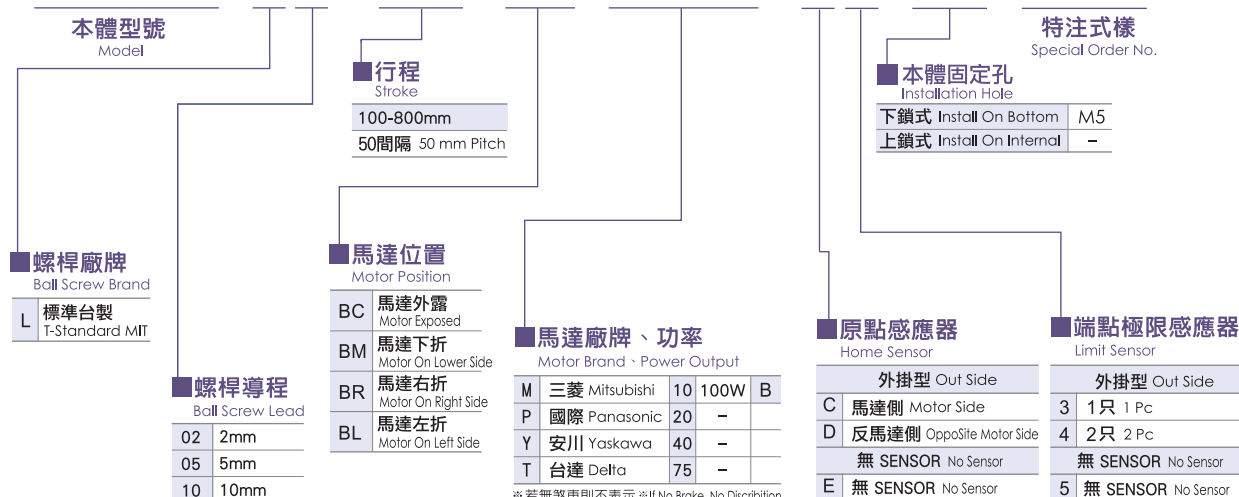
本體型號
Model

特注式樣
Special Order No.

行程
Stroke

| 100-800mm |
|---|
| 50間隔 50 mm Pitch |

本體固定孔
Installation Hole

| 下鎖式 Install On Bottom | M5 |
|---|---|
| 上鎖式 Install On Internal | – |

螺桿廠牌
Ball Screw Brand

| L | 標準台製 T-Standard MIT |
|---|---|

馬達位置
Motor Position

| BC | 馬達外露 Motor Exposed |
|---|---|
| BM | 馬達下折 Motor On Lower Side |
| BR | 馬達右折 Motor On Right Side |
| BL | 馬達左折 Motor On Left Side |

馬達廠牌、功率
Motor Brand、Power Output

| M | 三菱 Mitsubishi | 10 | 100W | B |
|---|---|---|---|---|
| P | 國際 Panasonic | 20 | – | |
| Y | 安川 Yaskawa | 40 | – | |
| T | 台達 Delta | 75 | – | |

※若無煞車則不表示 ※If No Brake, No Discribition

原點感應器
Home Sensor

| 外掛型 Out Side | |
|---|---|
| C | 馬達側 Motor Side |
| D | 反馬達側 OppoSite Motor Side |
| | 無 SENSOR No Sensor |
| E | 無 SENSOR No Sensor |

端點極限感應器
Limit Sensor

| 外掛型 Out Side | |
|---|---|
| 3 | 1只 1 Pc |
| 4 | 2只 2 Pc |
| | 無 SENSOR No Sensor |
| 5 | 無 SENSOR No Sensor |

螺桿導程
Ball Screw Lead

| 02 | 2mm |
|---|---|
| 05 | 5mm |
| 10 | 10mm |